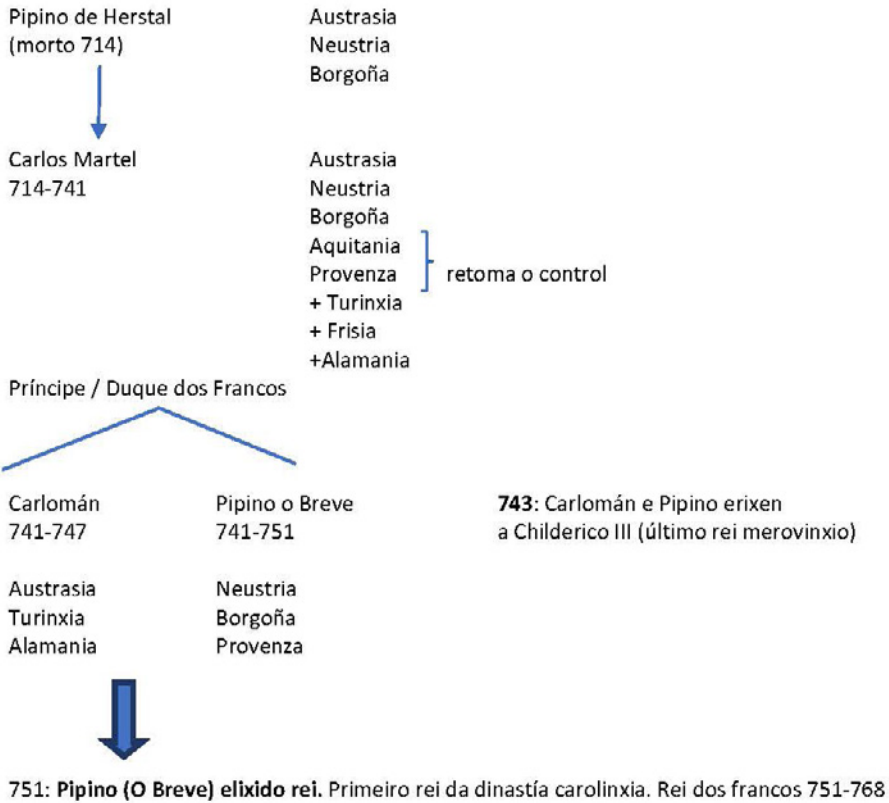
Pipino de Herstal
(morto 714)

Austrasia
Neustria
Borgoña

Carlos Martel
714-741

Austrasia
Neustria
Borgoña
Aquitania
Provenza
+ Turinxia
+ Frisia
+Alamania

retoma o control

Príncipe / Duque dos Francos

Carlomán
741-747

Austrasia
Turinxia
Alamania

Pipino o Breve
741-751

Neustria
Borgoña
Provenza

**743**: Carlomán e Pipino erixen a Childerico III (último rei merovinxio)

751: **Pipino (O Breve) elixido rei.** Primeiro rei da dinastía carolinxia. Rei dos francos 751-768